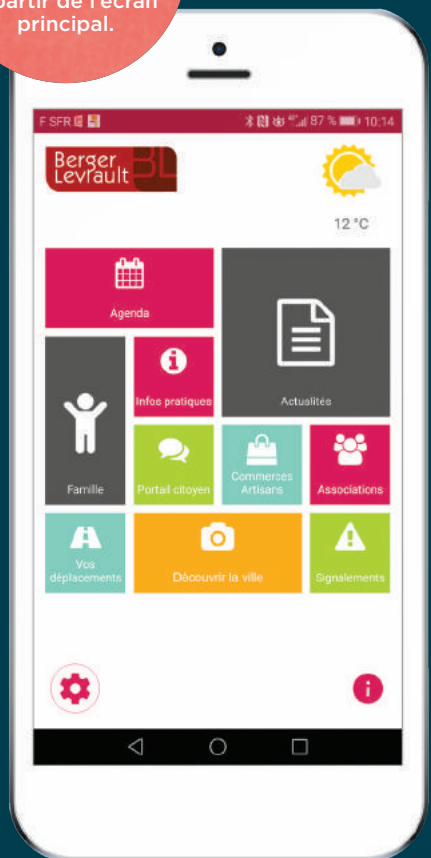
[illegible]artir de l'écran principal.

F SFR
87 % 10:14

Berger Levrault BL

12 °C

Agenda

Actualités

Infos pratiques

Famille

Portail citoyen

Commerces Artisans

Associations

Vos déplacements

Découvrir la ville

Signalements